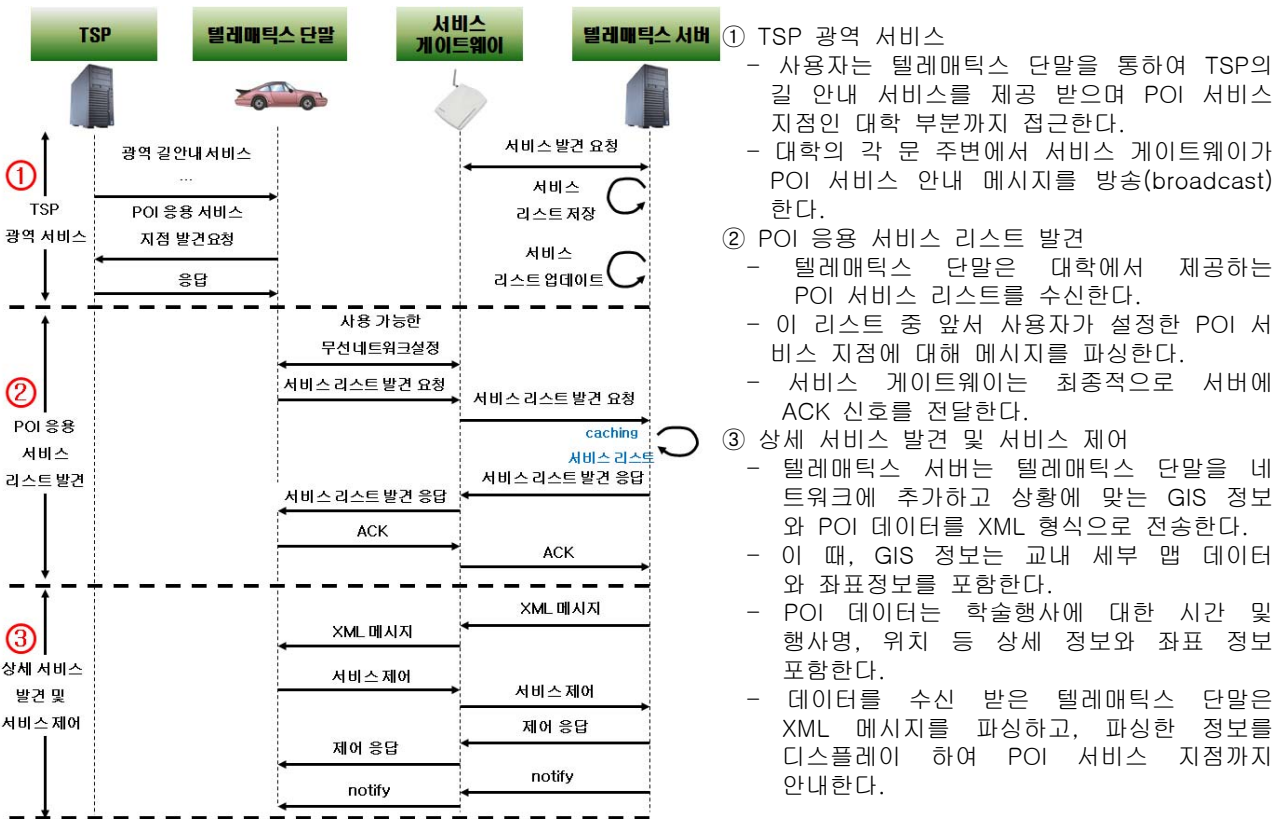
TSP

텔레매틱스 단말

서비스 게이트웨이

텔레매틱스 서버

①
TSP 광역 서비스

광역 길안내서비스
...
POI 응용 서비스 지점 발견요청
응답

서비스 발견 요청
서비스 리스트 저장
서비스 리스트 업데이트

②
POI 응용 서비스 리스트 발견

사용 가능한 무선네트워크설정
서비스 리스트 발견 요청
서비스 리스트 발견 요청
caching 서비스 리스트
서비스 리스트 발견 응답
서비스 리스트 발견 응답
ACK
ACK

③
상세 서비스 발견 및 서비스제어

XML 메시지
XML 메시지
서비스제어
서비스제어
제어 응답
제어 응답
notify
notify

① TSP 광역 서비스
- 사용자는 텔레매틱스 단말을 통하여 TSP의 길 안내 서비스를 제공 받으며 POI 서비스 지점인 대학 부분까지 접근한다.
- 대학의 각 문 주변에서 서비스 게이트웨이가 POI 서비스 안내 메시지를 방송(broadcast) 한다.
② POI 응용 서비스 리스트 발견
- 텔레매틱스 단말은 대학에서 제공하는 POI 서비스 리스트를 수신한다.
- 이 리스트 중 앞서 사용자가 설정한 POI 서비스 지점에 대해 메시지를 파싱한다.
- 서비스 게이트웨이는 최종적으로 서버에 ACK 신호를 전달한다.
③ 상세 서비스 발견 및 서비스 제어
- 텔레매틱스 서버는 텔레매틱스 단말을 네트워크에 추가하고 상황에 맞는 GIS 정보와 POI 데이터를 XML 형식으로 전송한다.
- 이 때, GIS 정보는 교내 세부 맵 데이터와 좌표정보를 포함한다.
- POI 데이터는 학술행사에 대한 시간 및 행사명, 위치 등 상세 정보와 좌표 정보 포함한다.
- 데이터를 수신 받은 텔레매틱스 단말은 XML 메시지를 파싱하고, 파싱한 정보를 디스플레이 하여 POI 서비스 지점까지 안내한다.